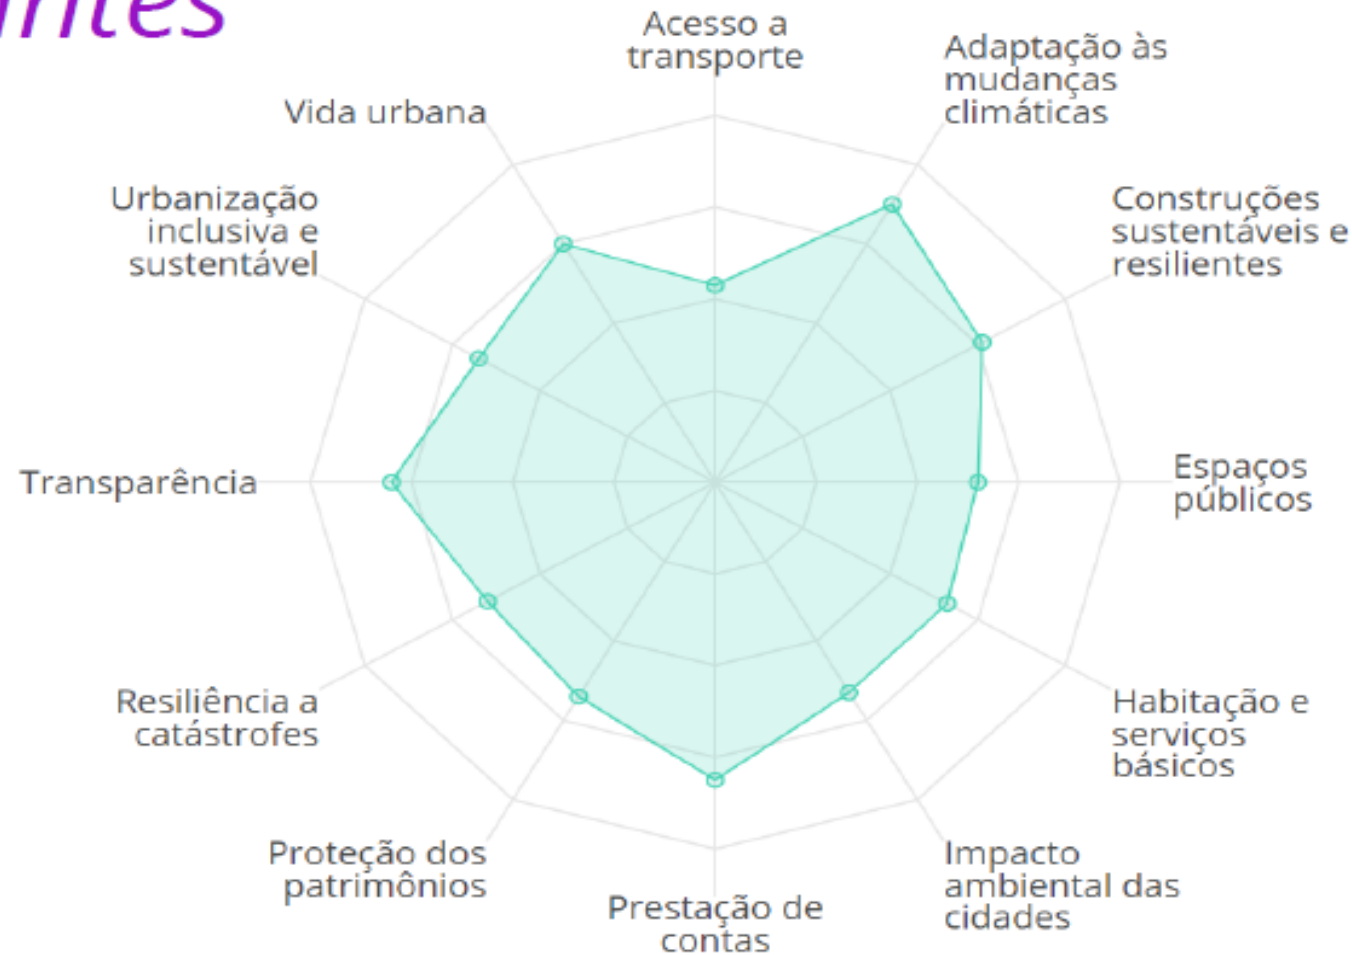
ntes

Acesso a transporte

Adaptação às mudanças climáticas

Vida urbana

Urbanização inclusiva e sustentável

Construções sustentáveis e resilientes

Transparência

Espaços públicos

Resiliência a catástrofes

Habitação e serviços básicos

Proteção dos patrimônios

Impacto ambiental das cidades

Prestação de contas